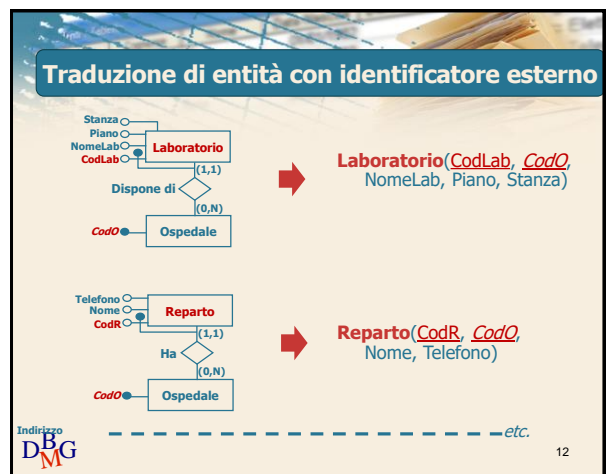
Traduzione di entità con identificatore esterno

Stanza
Piano
NomeLab
CodLab
Laboratorio
(1,1)
Dispone di
(0,N)
CodO
Ospedale

Laboratorio(CodLab, CodO, NomeLab, Piano, Stanza)

Telefono
Nome
CodR
Reparto
(1,1)
Ha
(0,N)
CodO
Ospedale

Reparto(CodR, CodO, Nome, Telefono)

etc.

Indirizzo
DBMG

12